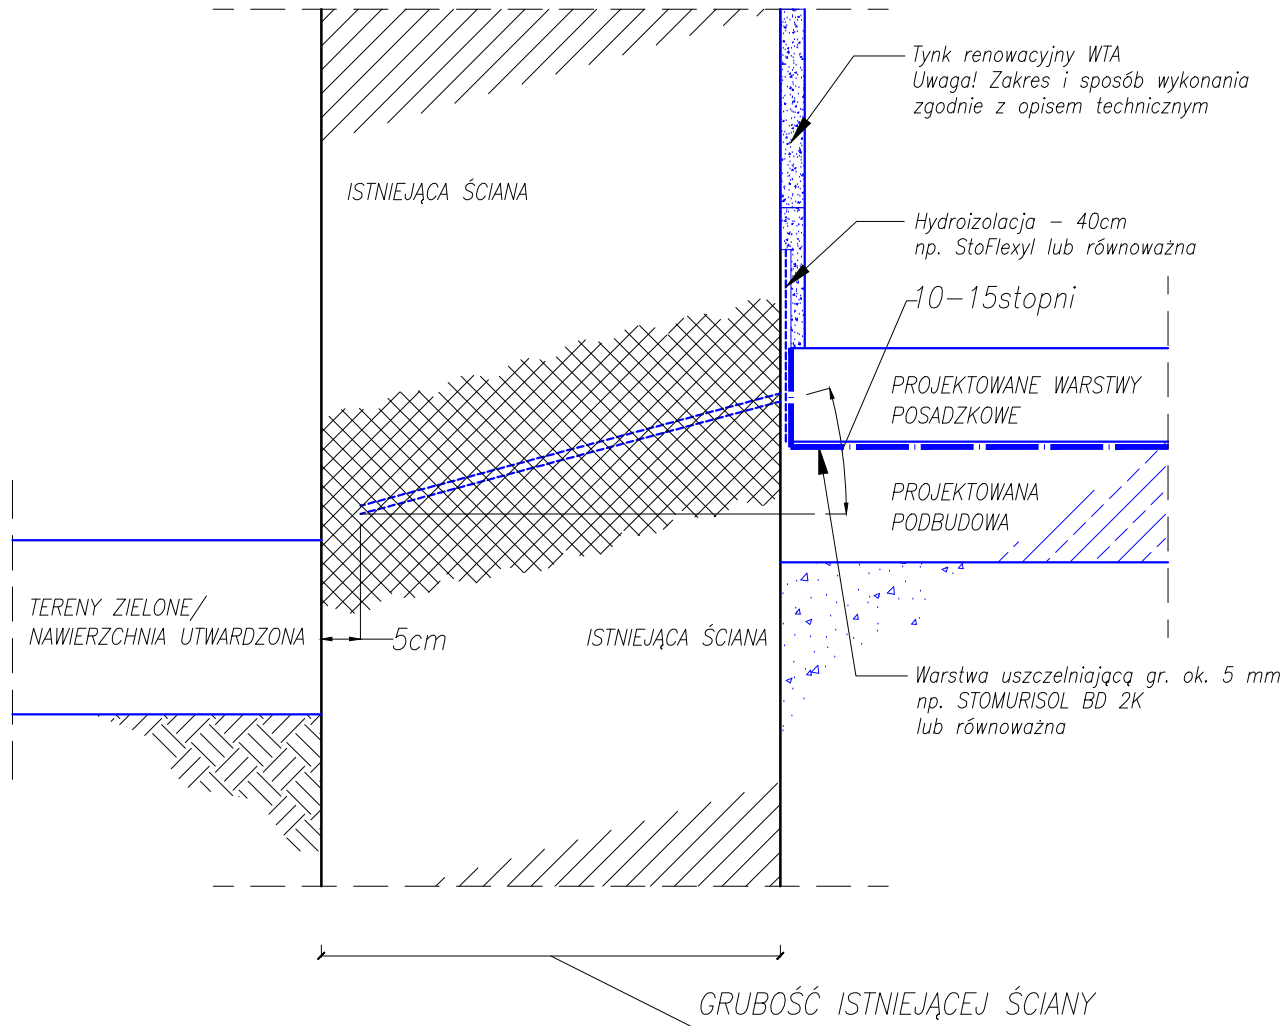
Tynk renowacyjny WTA
Uwaga! Zakres i sposób wykonania
zgodnie z opisem technicznym

ISTNIEJĄCA ŚCIANA

Hydroizolacja – 40cm
np. StoFlexyl lub równoważna

10–15stopni

PROJEKTOWANE WARSTWY
POSADZKOWE

PROJEKTOWANA
PODBUDOWA

TERENY ZIELONE/
NAWIERZCHNIA UTWARDZONA

5cm

ISTNIEJĄCA ŚCIANA

Warstwa uszczelniającą gr. ok. 5 mm
np. STOMURISOL BD 2K
lub równoważna

GRUBOŚĆ ISTNIEJĄCEJ ŚCIANY